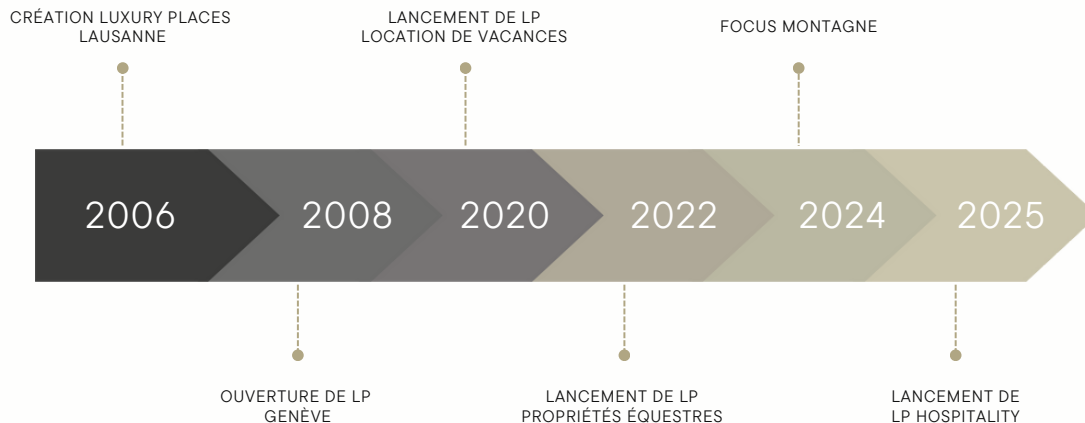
CRÉATION LUXURY PLACES LAUSANNE

LANCEMENT DE LP LOCATION DE VACANCES

FOCUS MONTAGNE

2006

2008

2020

2022

2024

2025

OUVERTURE DE LP GENÈVE

LANCEMENT DE LP PROPRIÉTÉS ÉQUESTRES

LANCEMENT DE LP HOSPITALITY